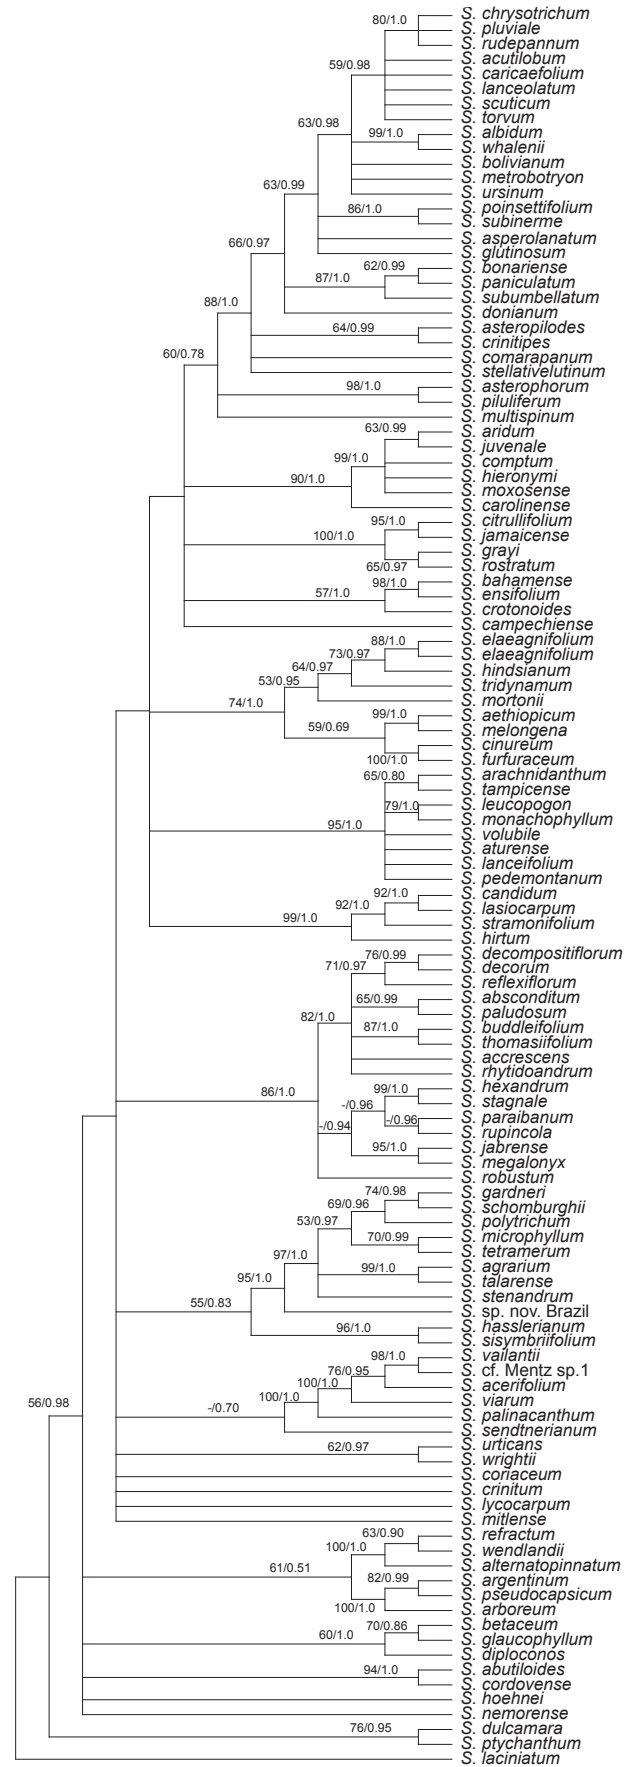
80/1.0
S. chrysotrichum
S. pluviale
S. rudepannum
59/0.98
S. acutilobum
S. caricaefolium
S. lanceolatum
S. scuticum
S. torvum
63/0.98
99/1.0
S. albidum
S. whalenii
S. bolivianum
S. metrobotryon
S. ursinum
63/0.99
86/1.0
S. poinsettifolium
S. subinerme
S. asperolanatum
66/0.97
S. glutinosum
87/1.0
62/0.99
S. bonariense
S. paniculatum
S. subumbellatum
S. donianum
88/1.0
64/0.99
S. asteropilodes
S. crinitipes
S. comarapanum
S. stellativelutinum
60/0.78
98/1.0
S. asterophorum
S. piluliferum
S. multispinum
S. aridum
63/0.99
S. juvenale
99/1.0
S. comptum
90/1.0
S. hieronymi
S. moxosense
S. carolinense
95/1.0
S. citrullifolium
100/1.0
S. jamaicense
S. grayi
65/0.97
S. rostratum
98/1.0
S. bahamense
57/1.0
S. ensifolium
S. crotonoides
S. campechiense
88/1.0
S. elaeagnifolium
73/0.97
S. elaeagnifolium
64/0.97
S. hindsianum
53/0.95
S. tridynamum
74/1.0
S. mortonii
99/1.0
S. aethiopicum
59/0.69
S. melongena
S. cinureum
100/1.0
S. furfuraceum
65/0.80
S. arachnidanthum
S. tampicense
79/1.0
S. leucopogon
S. monachophyllum
95/1.0
S. volubile
S. aturense
S. lanceifolium
S. pedemontanum
92/1.0
S. candidum
92/1.0
S. lasiocarpum
99/1.0
S. stramonifolium
S. hirtum
76/0.99
S. decompositiflorum
71/0.97
S. decorum
S. reflexiflorum
65/0.99
S. absconditum
S. paludosum
82/1.0
87/1.0
S. buddleifolium
S. thomasiifolium
S. accrescens
S. rhytidoandrum
86/1.0
99/1.0
S. hexandrum
-/0.96
S. stagnale
-/0.96
S. paraibanum
-/0.94
S. rupincola
95/1.0
S. jabrense
S. megalonyx
S. robustum
S. gardneri
74/0.98
69/0.96
S. schomburghii
S. polytrichum
53/0.97
S. microphyllum
70/0.99
S. tetramerum
97/1.0
99/1.0
S. agrarium
95/1.0
S. talarense
S. stenandrum
55/0.83
S. sp. nov. Brazil
96/1.0
S. hasslerianum
S. sisymbriifolium
98/1.0
S. vailantii
76/0.95
S. cf. Mentz sp.1
100/1.0
S. acerifolium
-/0.70
100/1.0
S. viarum
S. palinacanthum
S. sendtnerianum
62/0.97
S. urticans
S. wrightii
S. coriaceum
S. crinitum
56/0.98
S. lycocarpum
S. mitlense
63/0.90
S. refractum
100/1.0
S. wendlandii
61/0.51
S. alternatopinnatum
82/0.99
S. argentinum
S. pseudocapsicum
100/1.0
S. arboreum
70/0.86
S. betaceum
60/1.0
S. glaucophyllum
S. diploconos
94/1.0
S. abutiloides
S. cordovense
S. hoehnei
S. nemorense
76/0.95
S. dulcamara
S. ptychanthum
S. laciniatum